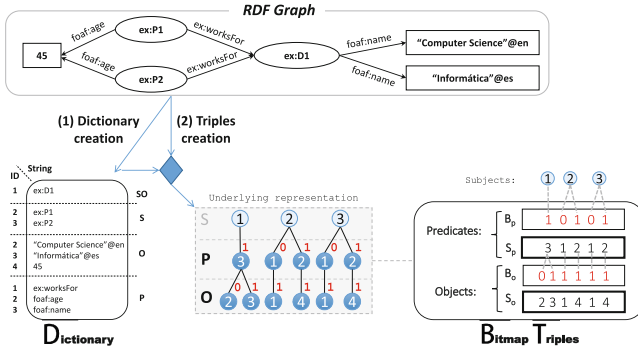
RDF Graph

foaf:age
ex:P1
ex:worksFor
45
ex:D1
foaf:name
"Computer Science"@en
foaf:age
ex:P2
ex:worksFor
foaf:name
"Informática"@es

(1) Dictionary creation
(2) Triples creation

ID String
1 ex:D1 SO
2 ex:P1 S
3 ex:P2
2 "Computer Science"@en O
3 "Informática"@es
4 45
1 ex:worksFor P
2 foaf:age
3 foaf:name

Dictionary

Underlying representation
S 1 2 3
P 3 1 2 1 2
O 2 3 1 4 1 4
1 0 1 0 1
0 1 1 1 1 1

Subjects: 1 2 3
Predicates: $B_p$ 1 0 1 0 1
$S_p$ 3 1 2 1 2
Objects: $B_o$ 0 1 1 1 1 1
$S_o$ 2 3 1 4 1 4

Bitmap Triples